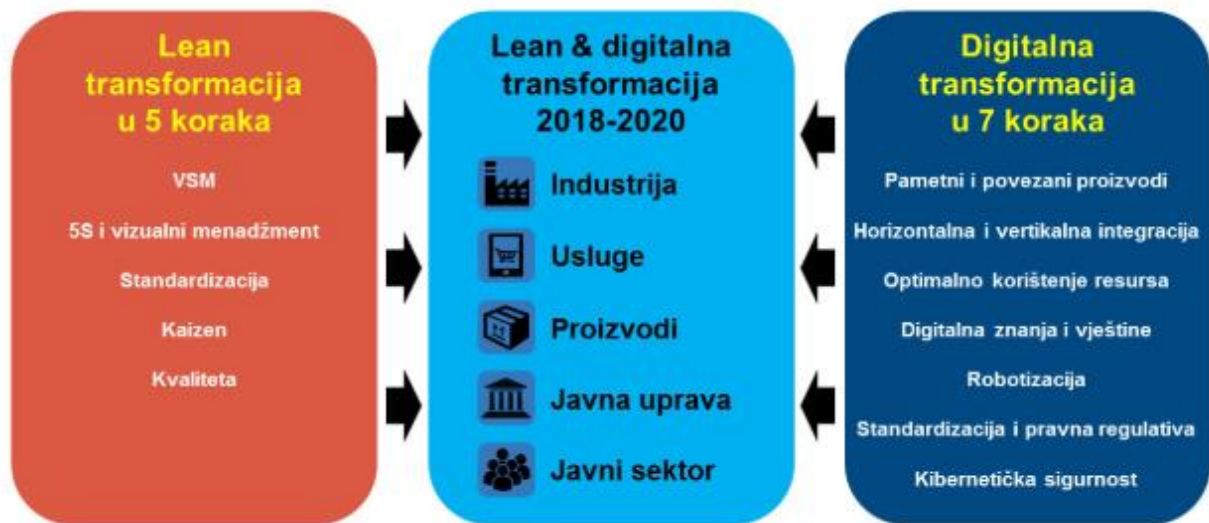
Lean transformacija u 5 koraka

VSM

5S i vizualni menadžment

Standardizacija

Kaizen

Kvaliteta

Lean & digitalna transformacija 2018-2020

Industrija

Usluge

Proizvodi

Javna uprava

Javni sektor

Digitalna transformacija u 7 koraka

Pametni i povezani proizvodi

Horizontalna i vertikalna integracija

Optimalno korištenje resursa

Digitalna znanja i vještine

Robotizacija

Standardizacija i pravna regulativa

Kibernetička sigurnost